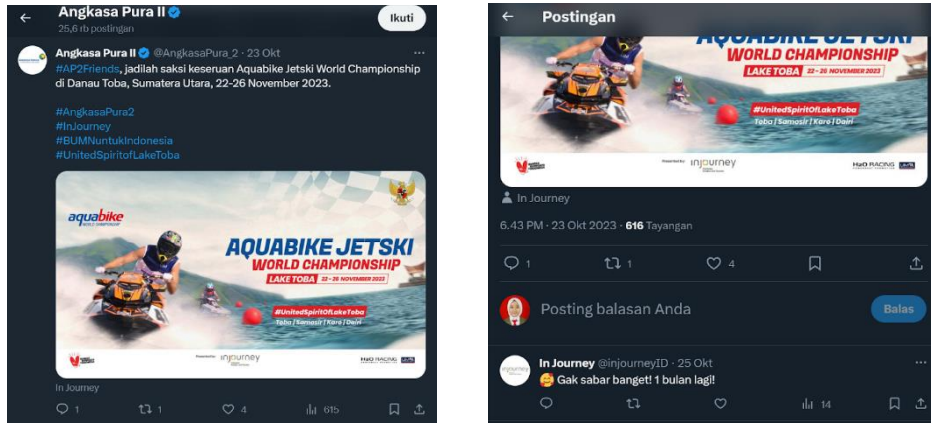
Angkasa Pura II
25,6 rb postingan

Ikuti

Angkasa Pura II @AngkasaPura_2 · 23 Okt

#AP2Friends, jadilah saksi keseruan Aquabike Jetski World Championship di Danau Toba, Sumatera Utara, 22-26 November 2023.

#AngkasaPura2
#InJourney
#BUMNuntukIndonesia
#UnitedSpiritofLakeToba

aquabike WORLD CHAMPIONSHIP

AQUABIKE JETSKI
WORLD CHAMPIONSHIP
LAKE TOBA 22 - 26 NOVEMBER 2023

#UnitedSpiritOfLakeToba
Toba | Samosir | Karo | Dairi

injourney
H2O RACING

In Journey

1 1 4 615

Postingan

AQUABIKE JETSKI
WORLD CHAMPIONSHIP
LAKE TOBA 22 - 26 NOVEMBER 2023

#UnitedSpiritOfLakeToba
Toba | Samosir | Karo | Dairi

injourney
H2O RACING

In Journey

6.43 PM · 23 Okt 2023 · 616 Tayangan

1 1 4

Posting balasan Anda

Balas

In Journey @injourneyID · 25 Okt
Gak sabar banget! 1 bulan lagi!

14